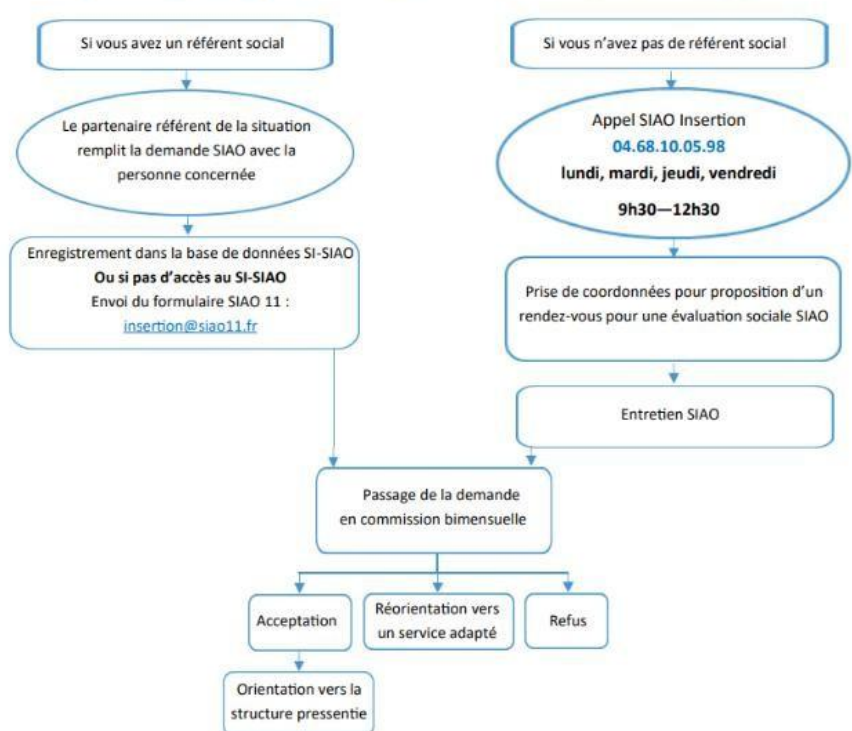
Si vous avez un référent social

Le partenaire référent de la situation remplit la demande SIAO avec la personne concernée

Enregistrement dans la base de données SI-SIAO
**Ou si pas d'accès au SI-SIAO**
Envoi du formulaire SIAO 11 :
insertion@siao11.fr

Si vous n'avez pas de référent social

Appel SIAO Insertion
04.68.10.05.98
lundi, mardi, jeudi, vendredi
9h30—12h30

Prise de coordonnées pour proposition d'un rendez-vous pour une évaluation sociale SIAO

Entretien SIAO

Passage de la demande en commission bimensuelle

Acceptation

Réorientation vers un service adapté

Refus

Orientation vers la structure pressentie